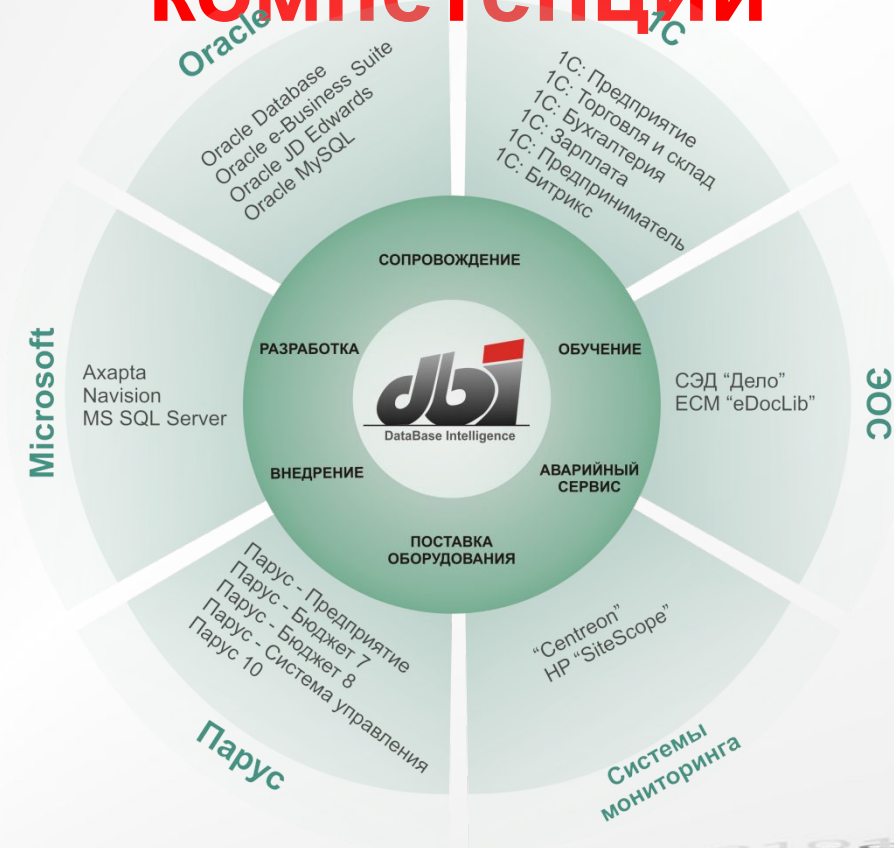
КОМПЕТЕНЦИИ

Oracle
Oracle Database
Oracle e-Business Suite
Oracle JD Edwards
Oracle MySQL

1С
1С: Предприятие
1С: Торговля и склад
1С: Бухгалтерия
1С: Зарплата
1С: Предприниматель
1С: Битрикс

Microsoft
Axapta
Navision
MS SQL Server

ЭОС
СЭД "Дело"
ECM "eDocLib"

Парус
Парус - Предприятие
Парус - Бюджет 7
Парус - Бюджет 8
Парус - Система управления
Парус 10

Системы мониторинга
"Centreon"
HP "SiteScope"

СОПРОВОЖДЕНИЕ
РАЗРАБОТКА
ОБУЧЕНИЕ
ВНЕДРЕНИЕ
АВАРИЙНЫЙ СЕРВИС
ПОСТАВКА ОБОРУДОВАНИЯ

dbi
DataBase Intelligence